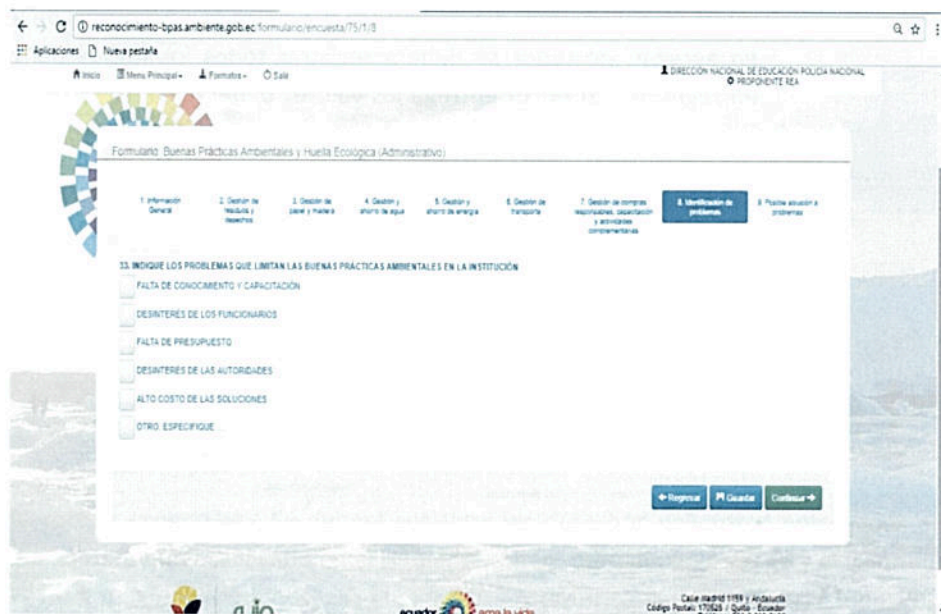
reconocimiento-bpas.ambiente.gob.ec/formulario/encuesta/75/1/8

Aplicaciones  Nueva pestaña

Inicio  Menu Principal  Formatos  Salir

DIRECCION NACIONAL DE EDUCACION POLICIA NACIONAL
PROPONENTE REA

Formulario: Buenas Prácticas Ambientales y Huella Ecológica (Administrativo)

1. Información General
2. Gestión de residuos y desechos
3. Gestión de papel y madera
4. Gestión y ahorro de agua
5. Gestión y ahorro de energía
6. Gestión de transporte
7. Gestión de compras responsables, capacitación y actividades complementarias
8. Identificación de problemas
9. Posible solución a problemas

33. INDIQUE LOS PROBLEMAS QUE LIMITAN LAS BUENAS PRÁCTICAS AMBIENTALES EN LA INSTITUCIÓN

FALTA DE CONOCIMIENTO Y CAPACITACIÓN

DESINTERES DE LOS FUNCIONARIOS

FALTA DE PRESUPUESTO

DESINTERES DE LAS AUTORIDADES

ALTO COSTO DE LAS SOLUCIONES

OTRO. ESPECIFIQUE

Regresar  Guardar  Continuar

ecuador ama la vida

Calle Madrid 1159 y Andalucía
Código Postal: 170525 / Quito - Ecuador